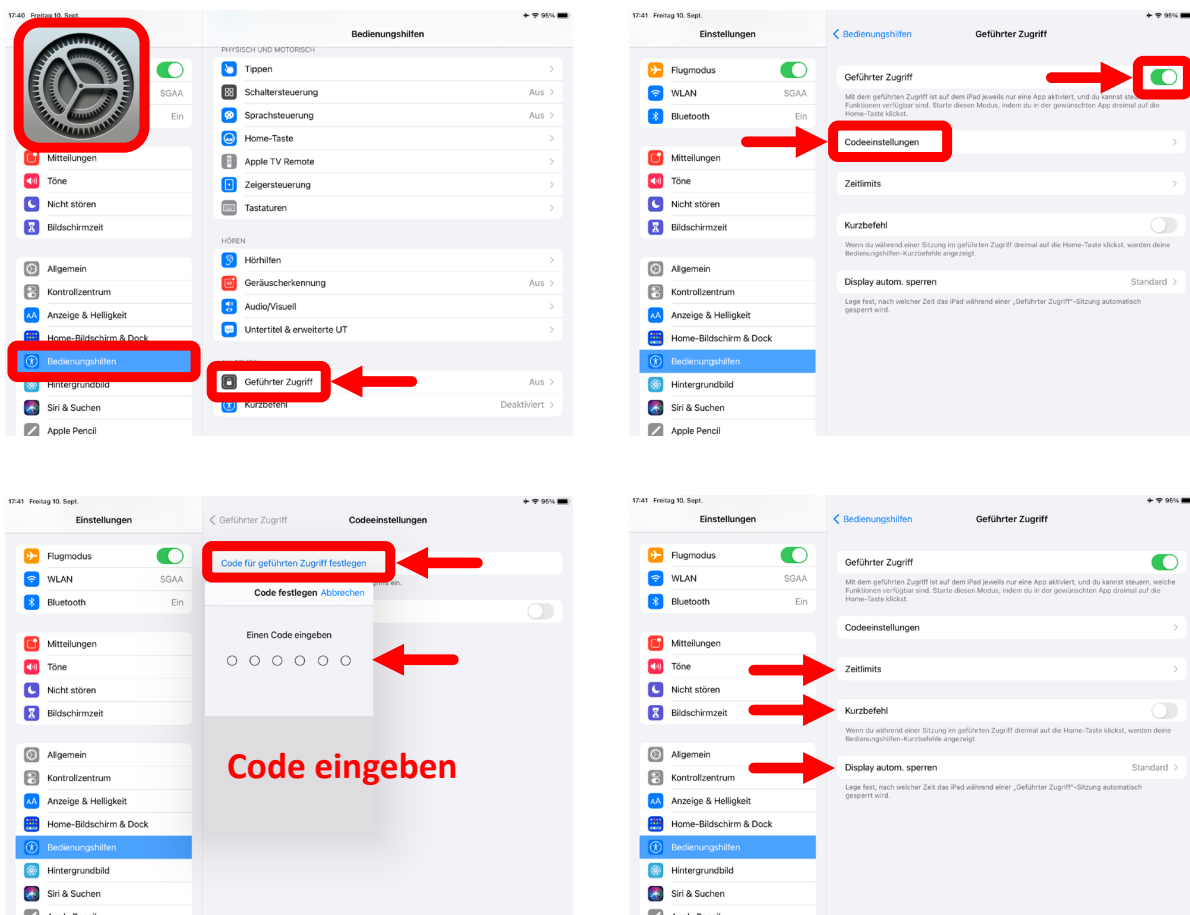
17:40 Freitag 10. Sept.
95%

SGAA
Ein

Mitteilungen
Töne
Nicht stören
Bildschirmzeit

Allgemein
Kontrollzentrum
Anzeige & Helligkeit
Home-Bildschirm & Dock
Bedienungshilfen
Hintergrundbild
Siri & Suchen
Apple Pencil

Bedienungshilfen
PHYSISCH UND MOTORISCH
Tippen
Schaltersteuerung Aus
Sprachsteuerung Aus
Home-Taste
Apple TV Remote
Zeigersteuerung
Tastaturen

HÖREN
Hörhilfen
Geräuscherkennung Aus
Audio/Visuell
Untertitel & erweiterte UT

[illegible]
Geführter Zugriff Aus
Kurzbefehl Deaktiviert

17:41 Freitag 10. Sept.
95%
Einstellungen
Flugmodus
WLAN SGAA
Bluetooth Ein

Mitteilungen
Töne
Nicht stören
Bildschirmzeit

Allgemein
Kontrollzentrum
Anzeige & Helligkeit
Home-Bildschirm & Dock
Bedienungshilfen
Hintergrundbild
Siri & Suchen
Apple Pencil

Bedienungshilfen
Geführter Zugriff
Geführter Zugriff
Mit dem geführten Zugriff ist auf dem iPad jeweils nur eine App aktiviert, und du kannst ste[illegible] Funktionen verfügbar sind. Starte diesen Modus, indem du in der gewünschten App dreimal auf die Home-Taste klickst.
Codeeinstellungen
Zeitlimits
Kurzbefehl
Wenn du während einer Sitzung im geführten Zugriff dreimal auf die Home-Taste klickst, werden deine Bedienungshilfen-Kurzbefehle angezeigt.
Display autom. sperren Standard
Lege fest, nach welcher Zeit das iPad während einer „Geführter Zugriff"-Sitzung automatisch gesperrt wird.

17:41 Freitag 10. Sept.
95%
Einstellungen
Flugmodus
WLAN SGAA
Bluetooth Ein

Mitteilungen
Töne
Nicht stören
Bildschirmzeit

Allgemein
Kontrollzentrum
Anzeige & Helligkeit
Home-Bildschirm & Dock
Bedienungshilfen
Hintergrundbild
Siri & Suchen

Geführter Zugriff
Codeeinstellungen
Code für geführten Zugriff festlegen
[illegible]ern.
Code festlegen Abbrechen
Einen Code eingeben
Code eingeben

17:41 Freitag 10. Sept.
95%
Einstellungen
Flugmodus
WLAN SGAA
Bluetooth Ein

Mitteilungen
Töne
Nicht stören
Bildschirmzeit

Allgemein
Kontrollzentrum
Anzeige & Helligkeit
Home-Bildschirm & Dock
Bedienungshilfen
Hintergrundbild
Siri & Suchen

Bedienungshilfen
Geführter Zugriff
Geführter Zugriff
Mit dem geführten Zugriff ist auf dem iPad jeweils nur eine App aktiviert, und du kannst steuern, welche Funktionen verfügbar sind. Starte diesen Modus, indem du in der gewünschten App dreimal auf die Home-Taste klickst.
Codeeinstellungen
Zeitlimits
Kurzbefehl
Wenn du während einer Sitzung im geführten Zugriff dreimal auf die Home-Taste klickst, werden deine Bedienungshilfen-Kurzbefehle angezeigt.
Display autom. sperren Standard
Lege fest, nach welcher Zeit das iPad während einer „Geführter Zugriff"-Sitzung automatisch gesperrt wird.